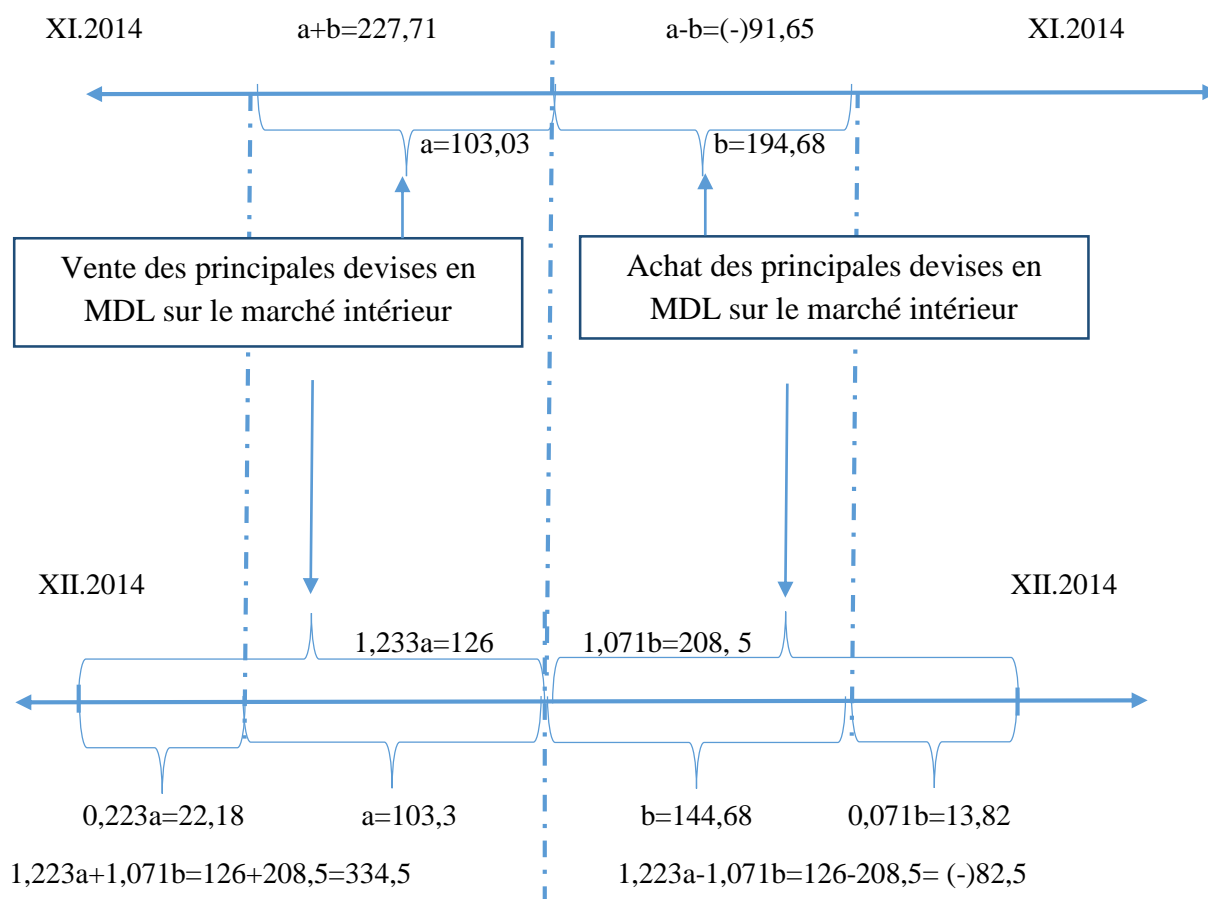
XI.2014

a+b=227,71

a-b=(-)91,65

XI.2014

a=103,03

b=194,68

Vente des principales devises en MDL sur le marché intérieur

Achat des principales devises en MDL sur le marché intérieur

XII.2014

XII.2014

1,233a=126

1,071b=208, 5

0,223a=22,18

a=103,3

b=144,68

0,071b=13,82

1,223a+1,071b=126+208,5=334,5

1,223a-1,071b=126-208,5= (-)82,5